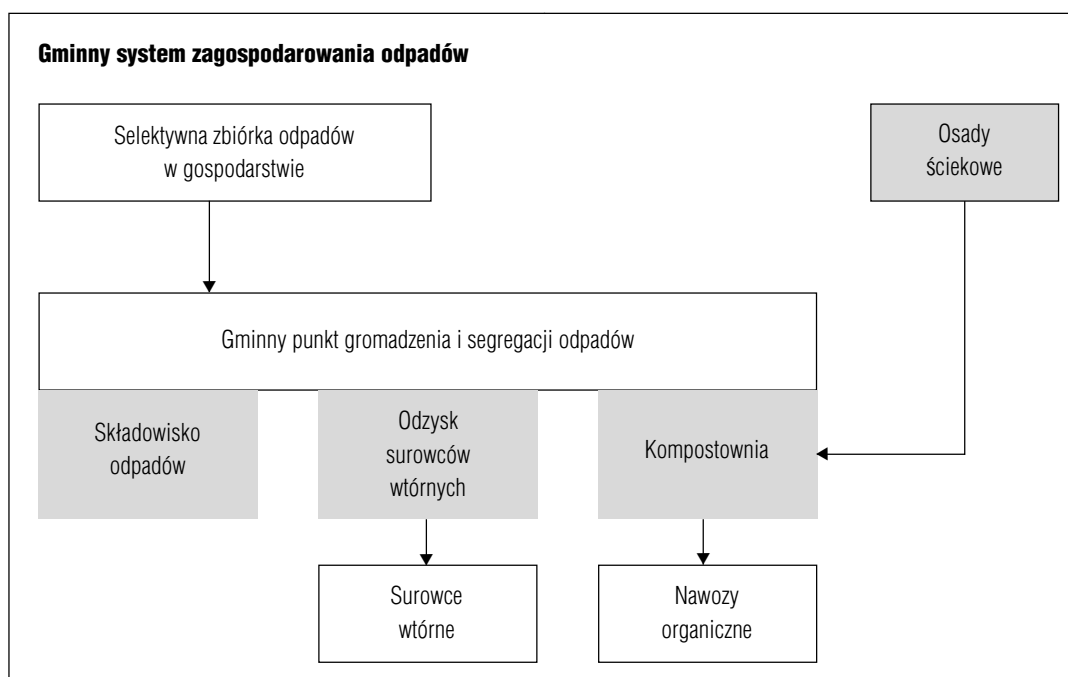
Gminny system zagospodarowania odpadów

Selektywna zbiórka odpadów w gospodarstwie

Osady ściekowe

Gminny punkt gromadzenia i segregacji odpadów

Składowisko odpadów

Odzysk surowców wtórnych

Kompostownia

Surowce wtórne

Nawozy organiczne